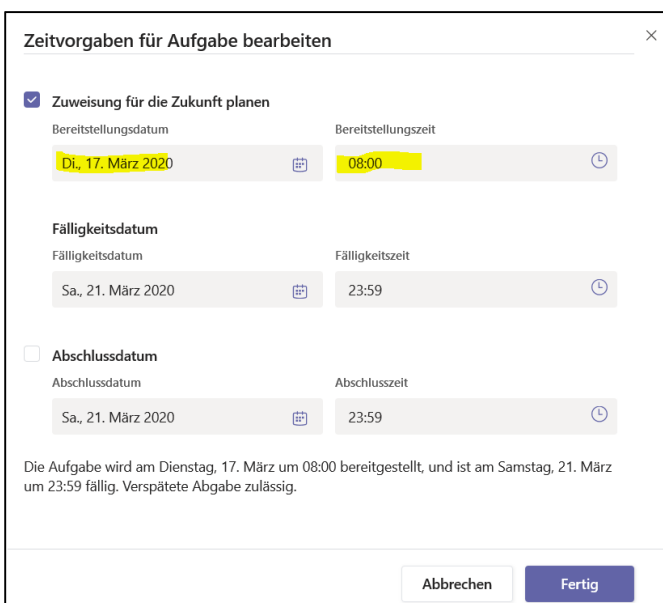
Zeitvorgaben für Aufgabe bearbeiten

×

Zuweisung für die Zukunft planen

Bereitstellungsdatum

Di., 17. März 2020

Bereitstellungszeit

08:00

Fälligkeitsdatum

Fälligkeitsdatum

Sa., 21. März 2020

Fälligkeitszeit

23:59

Abschlussdatum

Abschlussdatum

Sa., 21. März 2020

Abschlusszeit

23:59

Die Aufgabe wird am Dienstag, 17. März um 08:00 bereitgestellt, und ist am Samstag, 21. März um 23:59 fällig. Verspätete Abgabe zulässig.

Abbrechen

Fertig